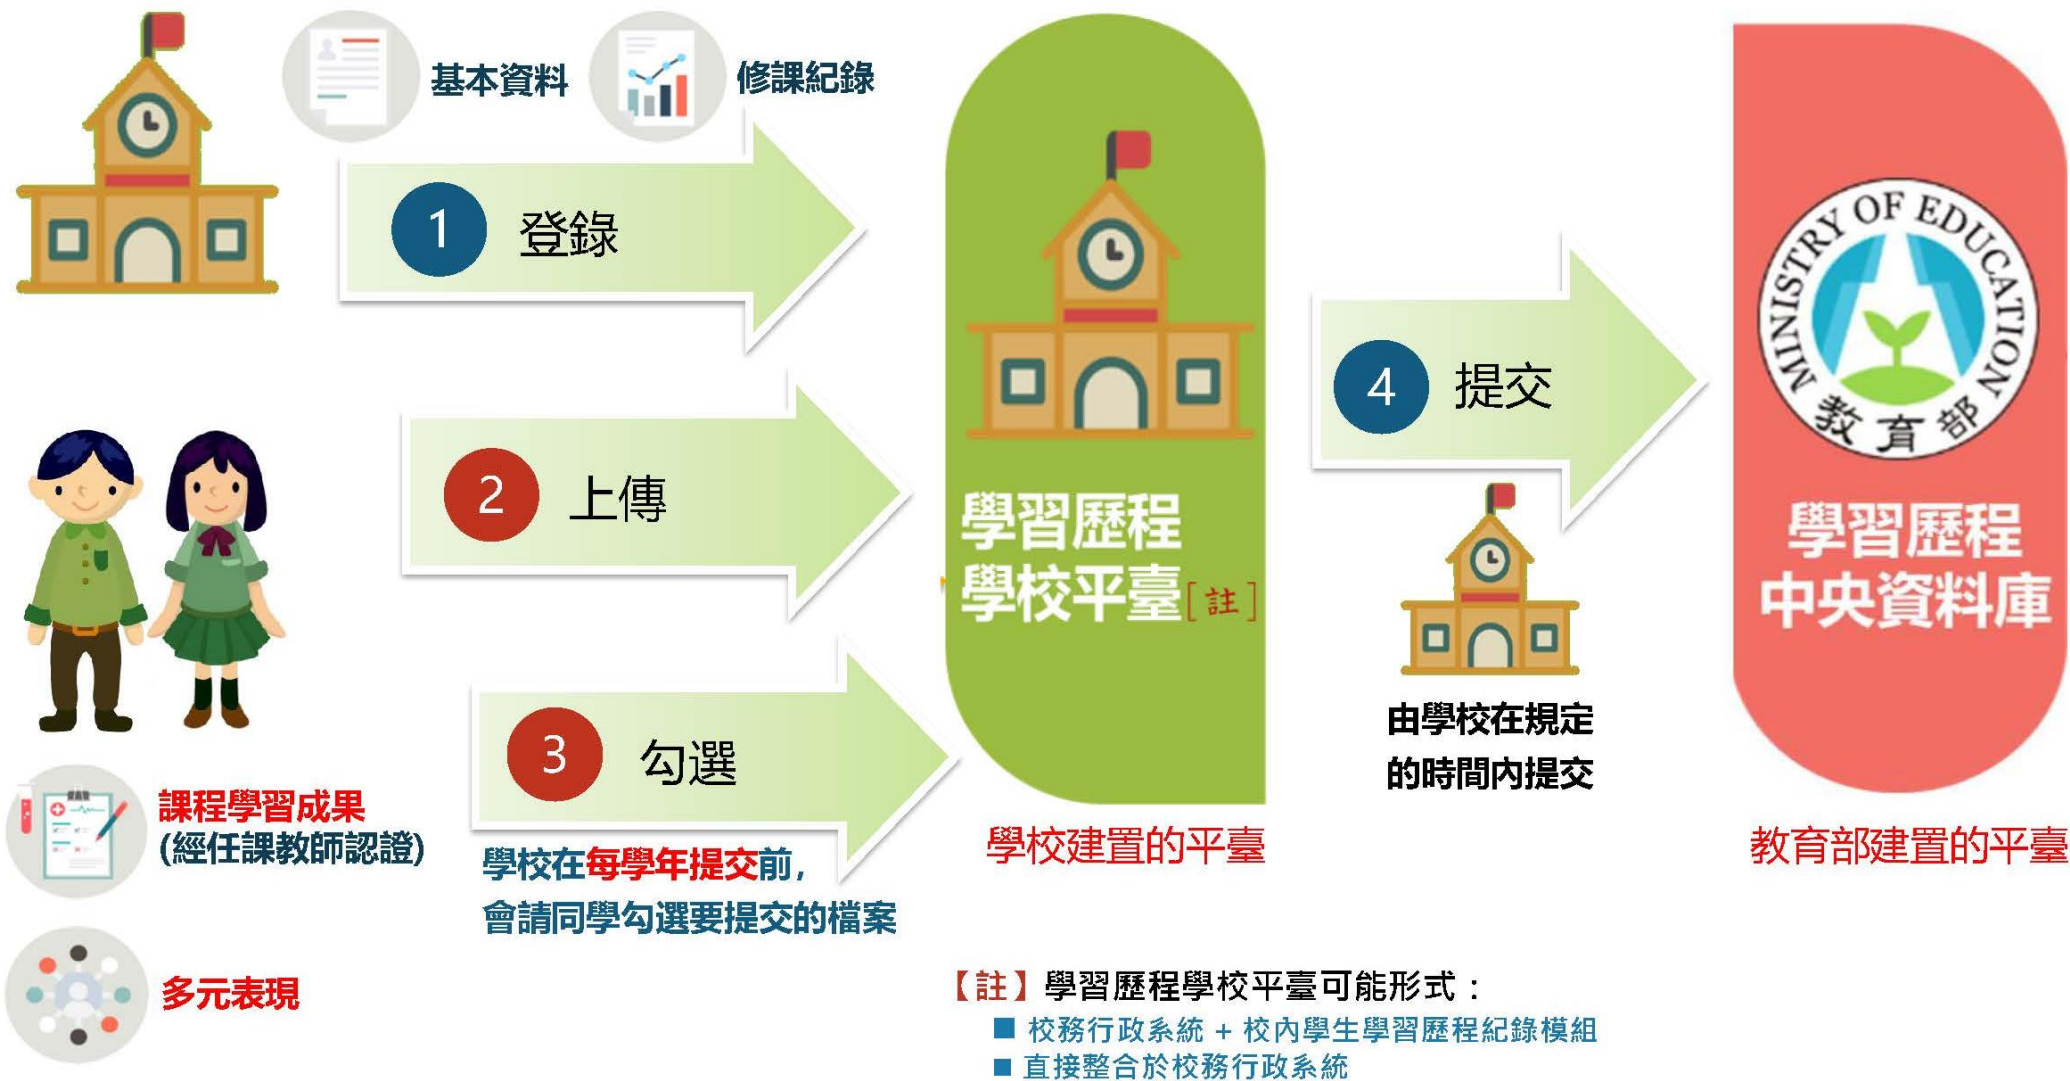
基本資料

修課紀錄

1 登錄

2 上傳

3 勾選

學習歷程學校平臺[註]

4 提交

MINISTRY OF EDUCATION 教育部

學習歷程中央資料庫

課程學習成果 (經任課教師認證)

多元表現

學校在每學年提交前，會請同學勾選要提交的檔案

學校建置的平臺

由學校在規定的時間內提交

教育部建置的平臺

【註】學習歷程學校平臺可能形式：

■ 校務行政系統 + 校內學生學習歷程紀錄模組

■ 直接整合於校務行政系統